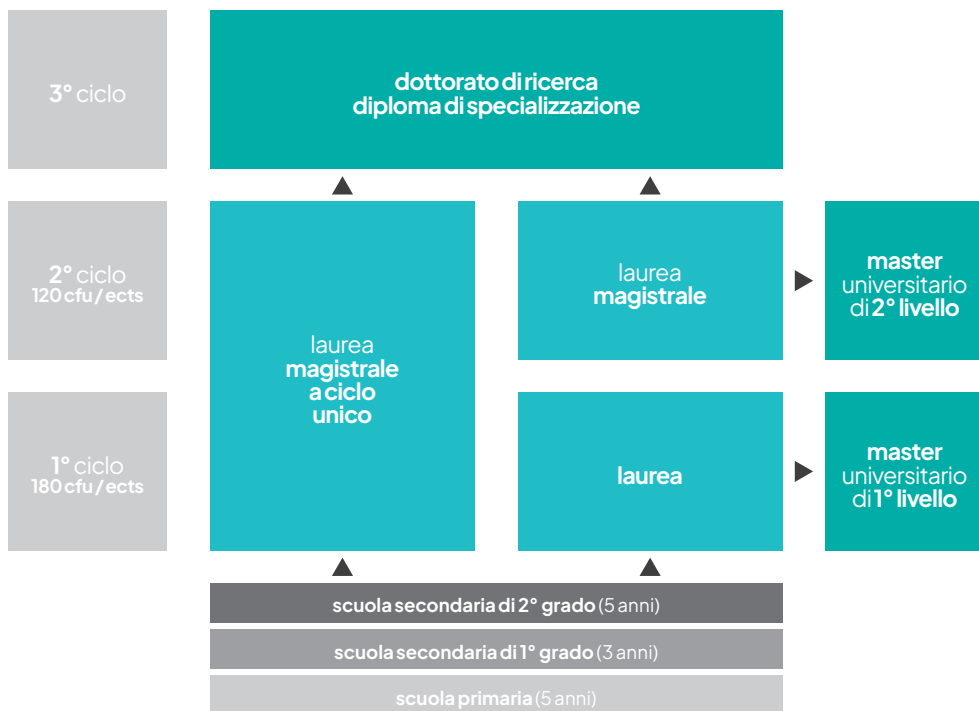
3° ciclo

dottorato di ricerca
diploma di specializzazione

2° ciclo
120 cfu / ects

laurea
magistrale
a ciclo
unico

laurea
magistrale

master
universitario
di 2° livello

1° ciclo
180 cfu / ects

laurea

master
universitario
di 1° livello

scuola secondaria di 2° grado (5 anni)

scuola secondaria di 1° grado (3 anni)

scuola primaria (5 anni)